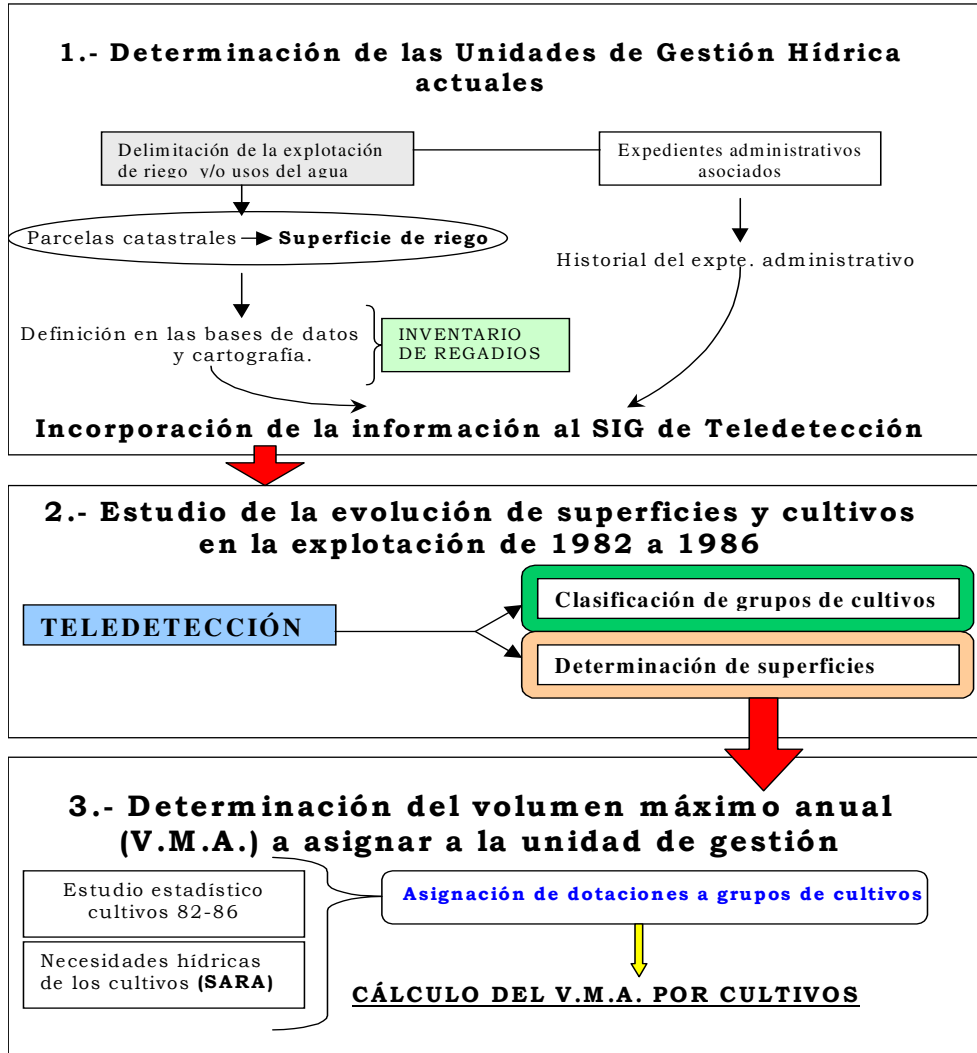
1.- Determinación de las Unidades de Gestión Hídrica actuales

Delimitación de la explotación de riego y/o usos del agua

Expedientes administrativos asociados

Parcelas catastrales → **Superficie de riego**

Historial del expte. administrativo

Definición en las bases de datos y cartografía.

INVENTARIO DE REGADIOS

Incorporación de la información al SIG de Teledetección

2.- Estudio de la evolución de superficies y cultivos en la explotación de 1982 a 1986

TELEDETECCIÓN

Clasificación de grupos de cultivos

Determinación de superficies

3.- Determinación del volumen máximo anual (V.M.A.) a asignar a la unidad de gestión

Estudio estadístico cultivos 82-86

Necesidades hídricas de los cultivos **(SARA)**

Asignación de dotaciones a grupos de cultivos

CÁLCULO DEL V.M.A. POR CULTIVOS